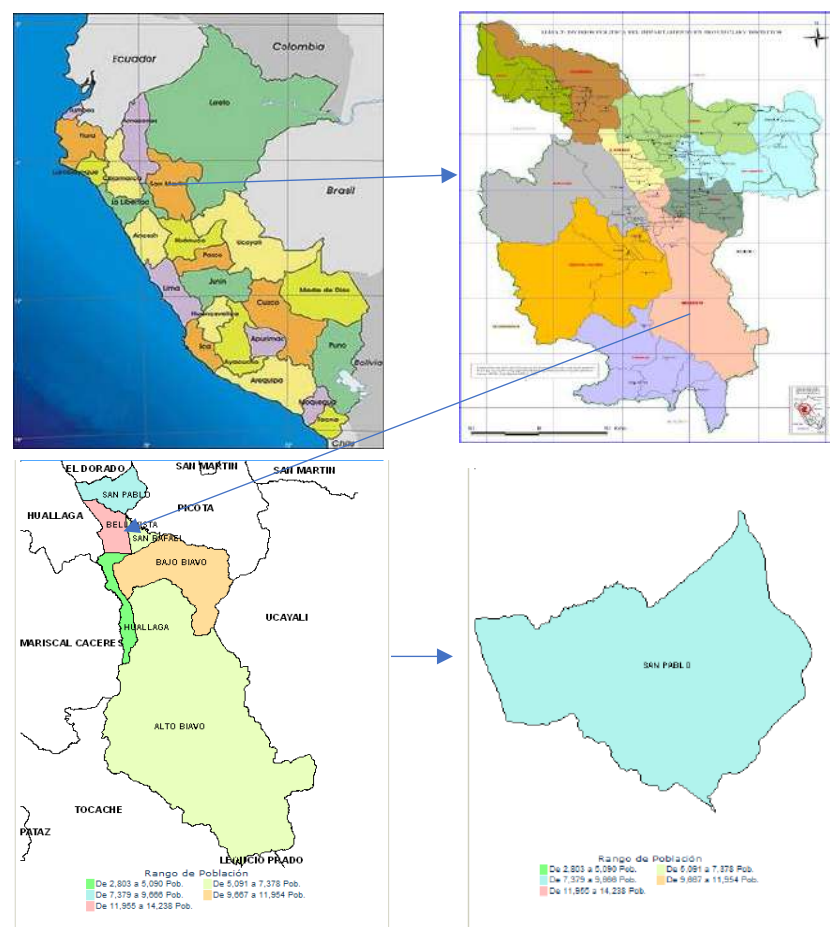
Ecuador
Colombia
Tumbes
Piura
Amazonas
Loreto
Lambayeque
Cajamarca
San Martín
La Libertad
Brasil
Ancash
Huánuco
Ucayali
Pasco
Junín
Lima
Madre de Dios
Huancavelica
Cusco
Ica
Ayacucho
Apurímac
Puno
Bolivia
Arequipa
Moquegua
Tacna
Chile

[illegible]

EL DORADO
SAN MARTIN
SAN MARTIN
SAN PABLO
HUALLAGA
PICOTA
BELLAVISTA
SAN RAFAEL
BAJO BIAVO
UCAYALI
HUALLAGA
MARISCAL CACERES
ALTO BIAVO
TOCACHE
PATAZ
LEONCIO PRADO
Rango de Población
De 2,803 a 5,090 Pob.
De 5,091 a 7,378 Pob.
De 7,379 a 9,666 Pob.
De 9,667 a 11,954 Pob.
De 11,955 a 14,238 Pob.

SAN PABLO
Rango de Población
De 2,803 a 5,090 Pob.
De 5,091 a 7,378 Pob.
De 7,379 a 9,666 Pob.
De 9,667 a 11,954 Pob.
De 11,955 a 14,238 Pob.